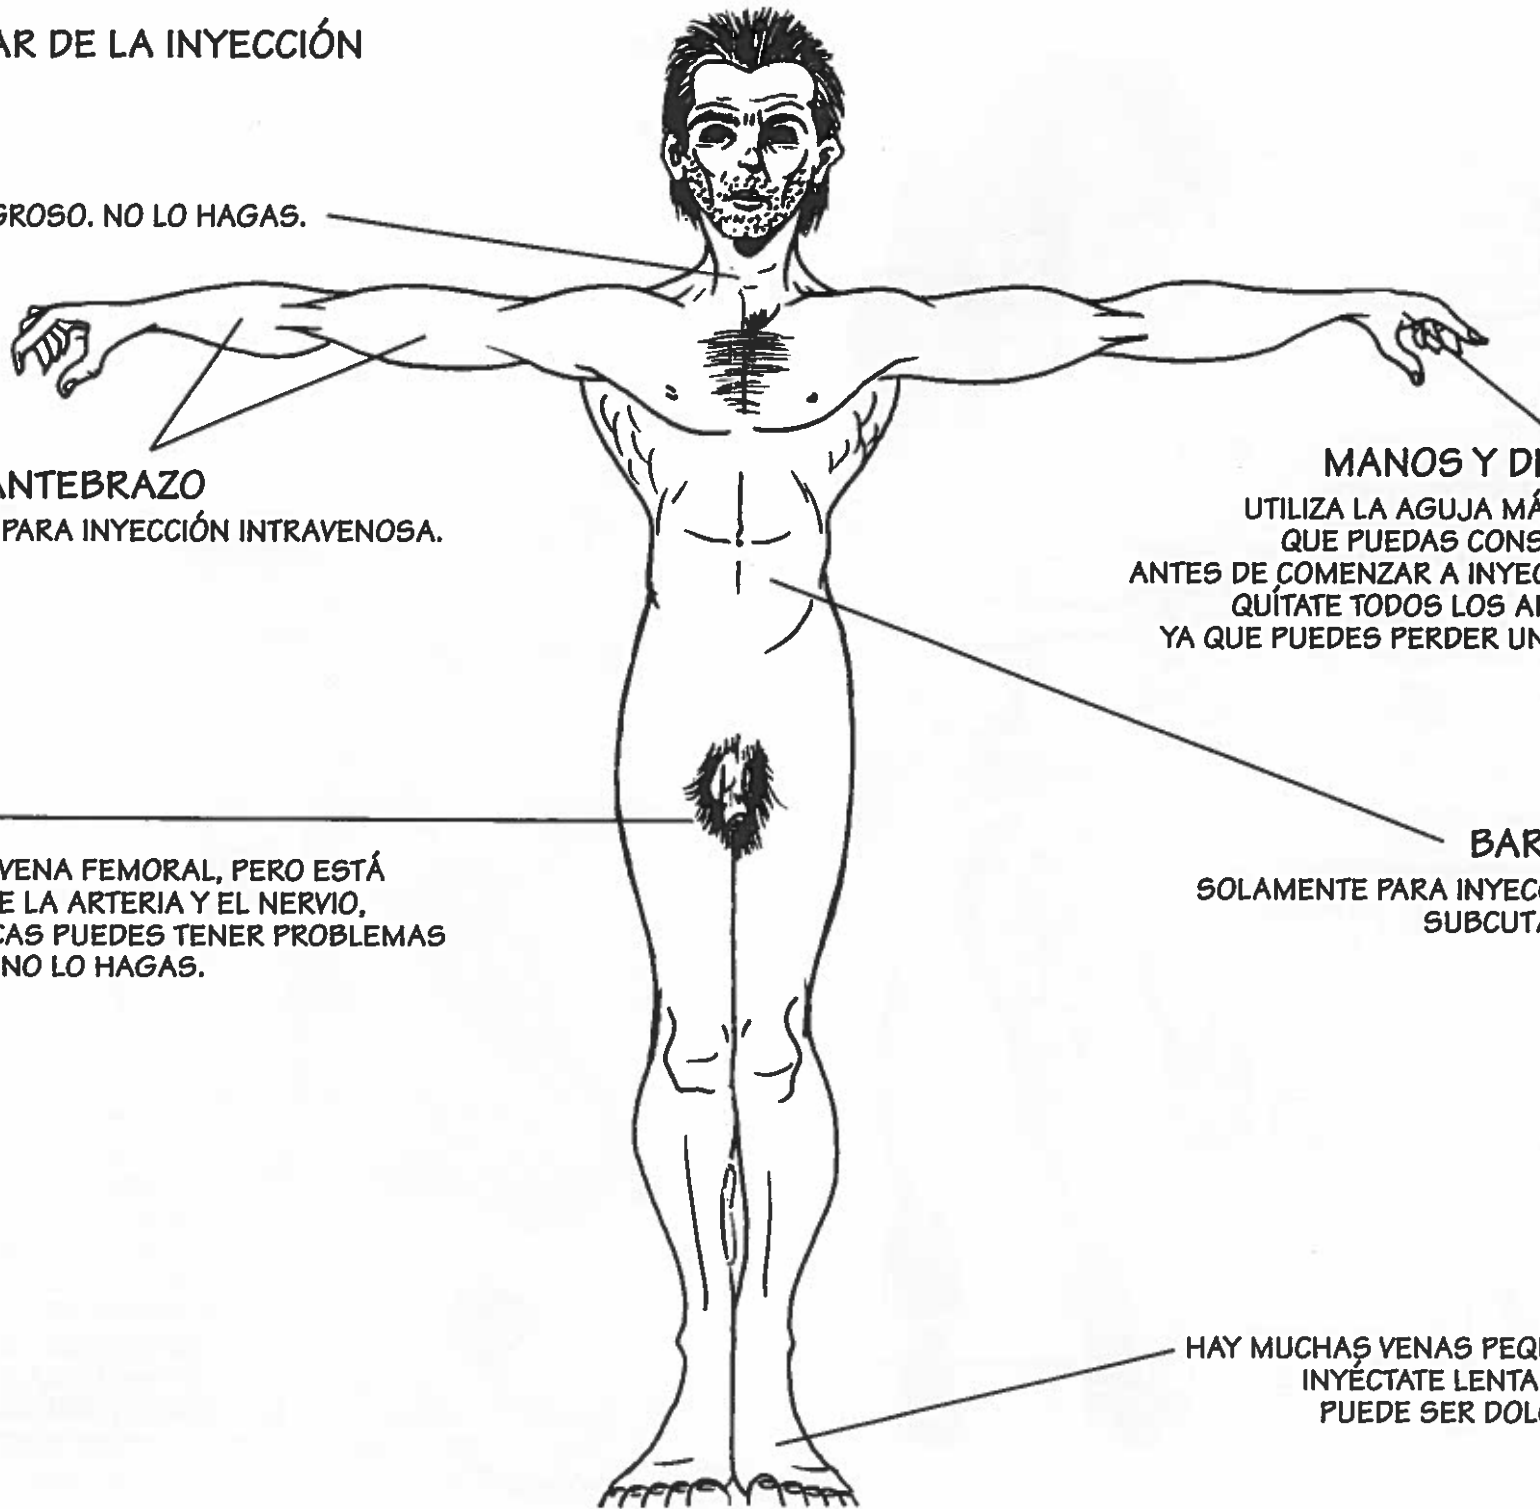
AR DE LA INYECCIÓN

GROSO. NO LO HAGAS.

ANTEBRAZO
PARA INYECCIÓN INTRAVENOSA.

MANOS Y DE
UTILIZA LA AGUJA MÁ
QUE PUEDAS CONS
ANTES DE COMENZAR A INYEC
QUÍTATE TODOS LOS A
YA QUE PUEDES PERDER UN

VENA FEMORAL, PERO ESTÁ
E LA ARTERIA Y EL NERVIO,
CAS PUEDES TENER PROBLEMAS
NO LO HAGAS.

BAR
SOLAMENTE PARA INYEC
SUBCUTA

HAY MUCHAS VENAS PEQ
INYÉCTATE LENTA
PUEDE SER DOL